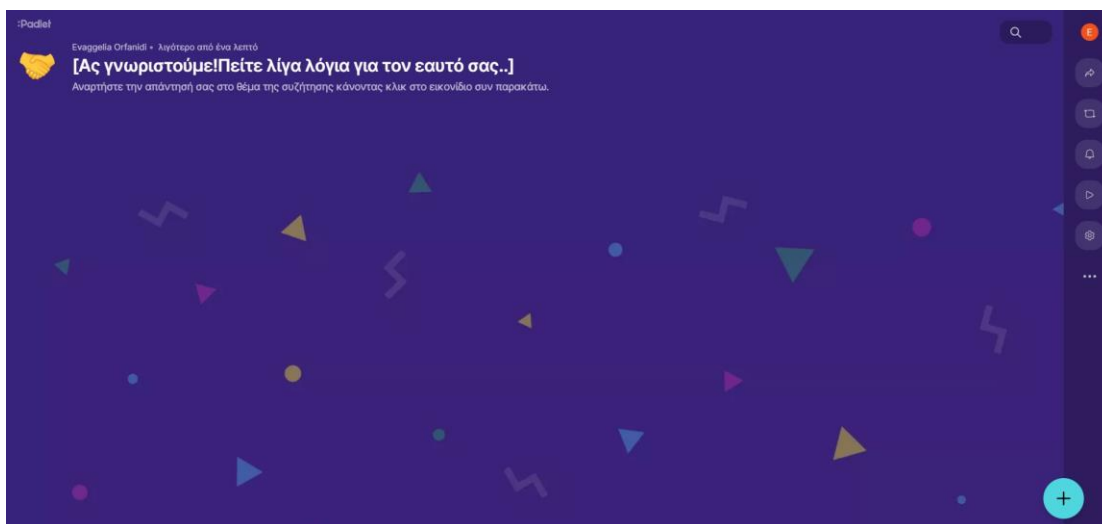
:Padlet

Evaggelia Orfanidi • λιγότερο από ένα λεπτό

[Ας γνωριστούμε!Πείτε λίγα λόγια για τον εαυτό σας..]

Αναρτήστε την απάντησή σας στο θέμα της συζήτησης κάνοντας κλικ στο εικονίδιο συν παρακάτω.

E

...

+